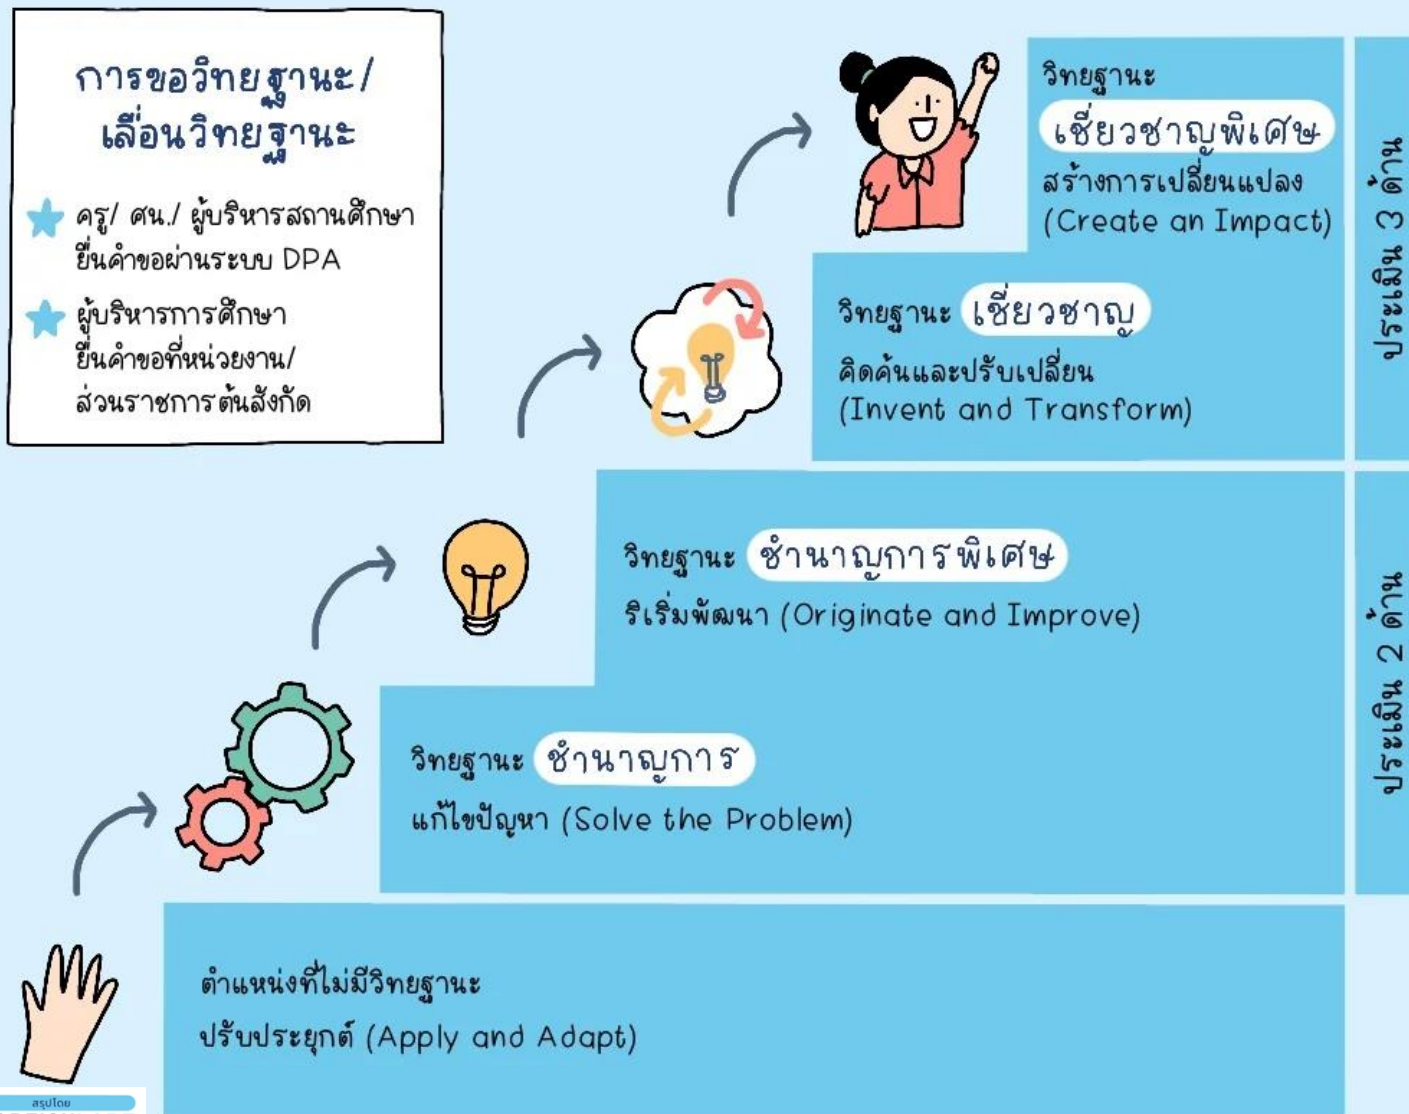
การขอวิทยฐานะ/ เลื่อนวิทยฐานะ

ครู/ ศน./ ผู้บริหารสถานศึกษา ยื่นคำขอผ่านระบบ DPA

ผู้บริหารการศึกษา ยื่นคำขอที่หน่วยงาน/ ส่วนราชการต้นสังกัด

วิทยฐานะ เชี่ยวชาญพิเศษ
สร้างการเปลี่ยนแปลง (Create an Impact)

วิทยฐานะ เชี่ยวชาญ
คิดค้นและปรับเปลี่ยน (Invent and Transform)

ประเมิน 3 ด้าน

วิทยฐานะ ชำนาญการพิเศษ
ริเริ่มพัฒนา (Originate and Improve)

วิทยฐานะ ชำนาญการ
แก้ไขปัญหา (Solve the Problem)

ประเมิน 2 ด้าน

ตำแหน่งที่ไม่มีวิทยฐานะ
ปรับประยุกต์ (Apply and Adapt)

สรุปโดย
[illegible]